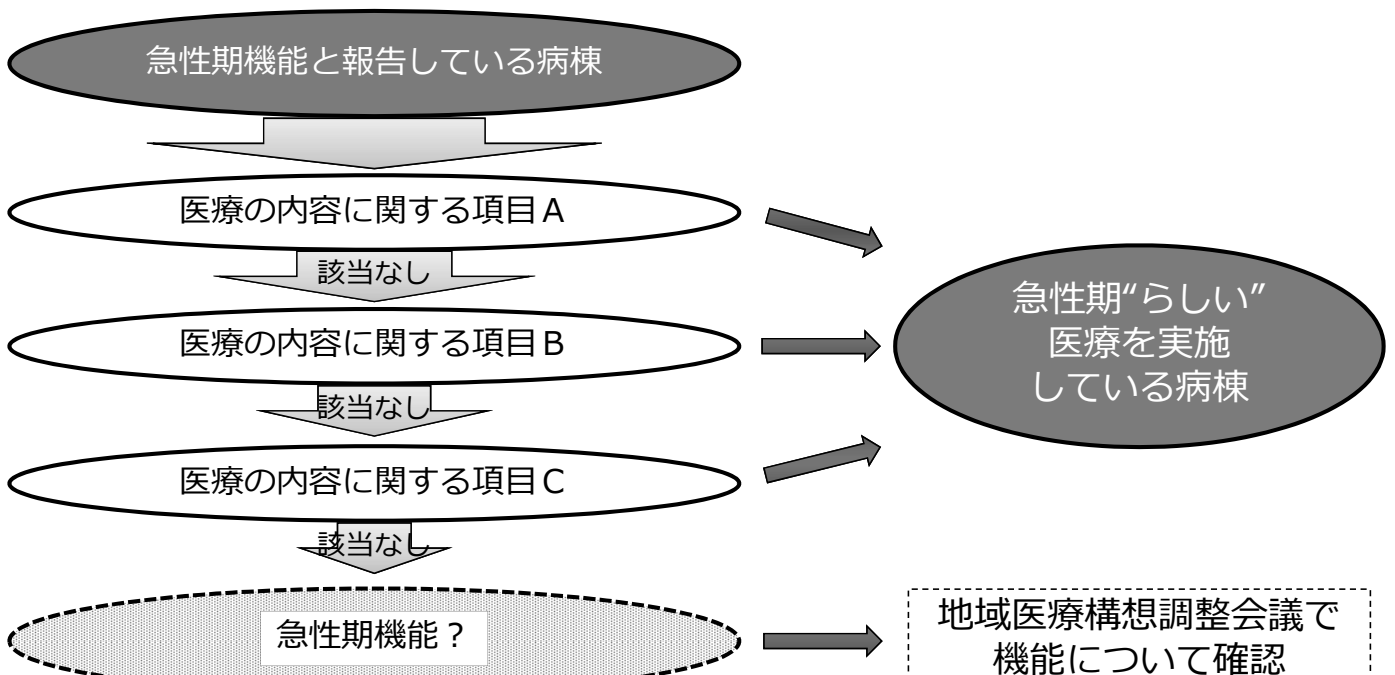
急性期機能と報告している病棟

医療の内容に関する項目A

該当なし

医療の内容に関する項目B

該当なし

医療の内容に関する項目C

該当なし

急性期機能？

急性期“らしい”
医療を実施
している病棟

地域医療構想調整会議で
機能について確認